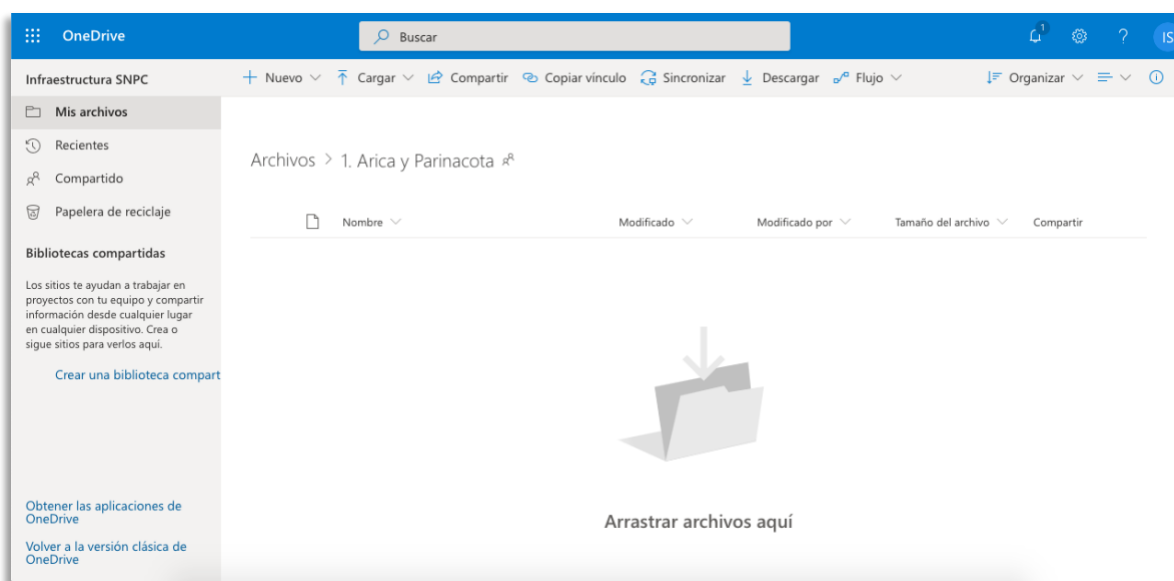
OneDrive

Buscar

1

?

IS

Infraestructura SNPC

+ Nuevo
Cargar
Compartir
Copiar vínculo
Sincronizar
Descargar
Flujo

Organizar

Mis archivos

Recientes

Compartido

Papelera de reciclaje

Bibliotecas compartidas

Los sitios te ayudan a trabajar en proyectos con tu equipo y compartir información desde cualquier lugar en cualquier dispositivo. Crea o sigue sitios para verlos aquí.

Crear una biblioteca compart

Obtener las aplicaciones de OneDrive

Volver a la versión clásica de OneDrive

Archivos > 1. Arica y Parinacota

| Nombre | Modificado | Modificado por | Tamaño del archivo | Compartir |
|---|---|---|---|---|

Arrastrar archivos aquí